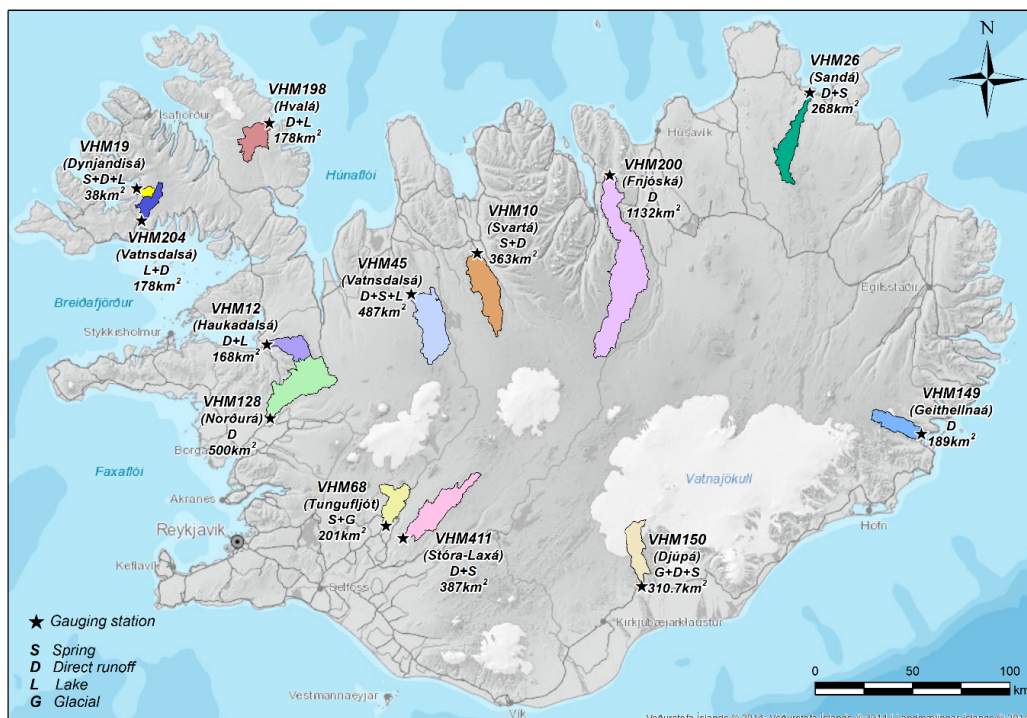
N

VHM26
(Sandá)
D+S
$268km^2$

VHM198
(Hvalá)
D+L
$178km^2$

Ísafjörður

Húsavík

VHM19
(Dynjandisá)
S+D+L
$38km^2$

Húnaflói

VHM200
(Fnjóská)
D
$1132km^2$

VHM204
(Vatnsdalsá)
L+D
$178km^2$

VHM10
(Svartá)
S+D
$363km^2$

VHM45
(Vatnsdalsá)
D+S+L
$487km^2$

Breiðafjörður

Egilsstaðir

VHM12
(Haukadalsá)
D+L
$168km^2$

Stykkishólmur

VHM128
(Norðurá)
D
$500km^2$

VHM149
(Geithellnaá)
D
$189km^2$

Faxaflói

Borgarnes

Vatnajökull

VHM68
(Tungufljót)
S+G
$201km^2$

Akranes

Reykjavík

VHM411
(Stóra-Laxá)
D+S
$387km^2$

VHM150
(Djúpá)
G+D+S
$310.7km^2$

Höfn

Keflavík

Selfoss

Kirkjubæjarklaustur

★ Gauging station

S Spring
D Direct runoff
L Lake
G Glacial

Vestmannaeyjar

Vík

0 50 100
km

Veðurstofa Íslands © 2014; Veðurstofa Íslands © 2014; Landmælingar Íslands © 201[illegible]